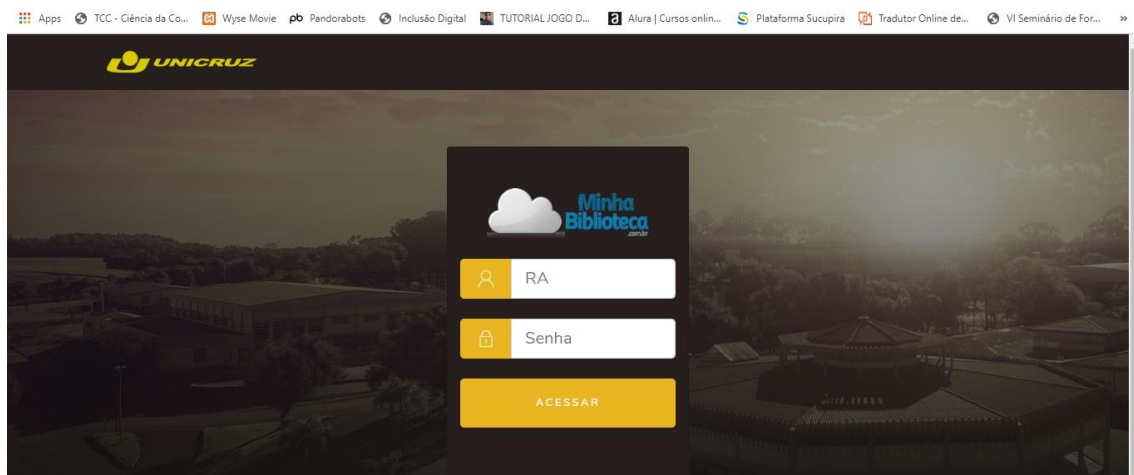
Apps TCC - Ciência da Co... Wyse Movie Pandorabots Inclusão Digital TUTORIAL JOGO D... Alura | Cursos onlin... Plataforma Sucupira Tradutor Online de... VI Seminário de For... »

UNICRUZ

Minha Biblioteca .com.br

RA

Senha

ACESSAR